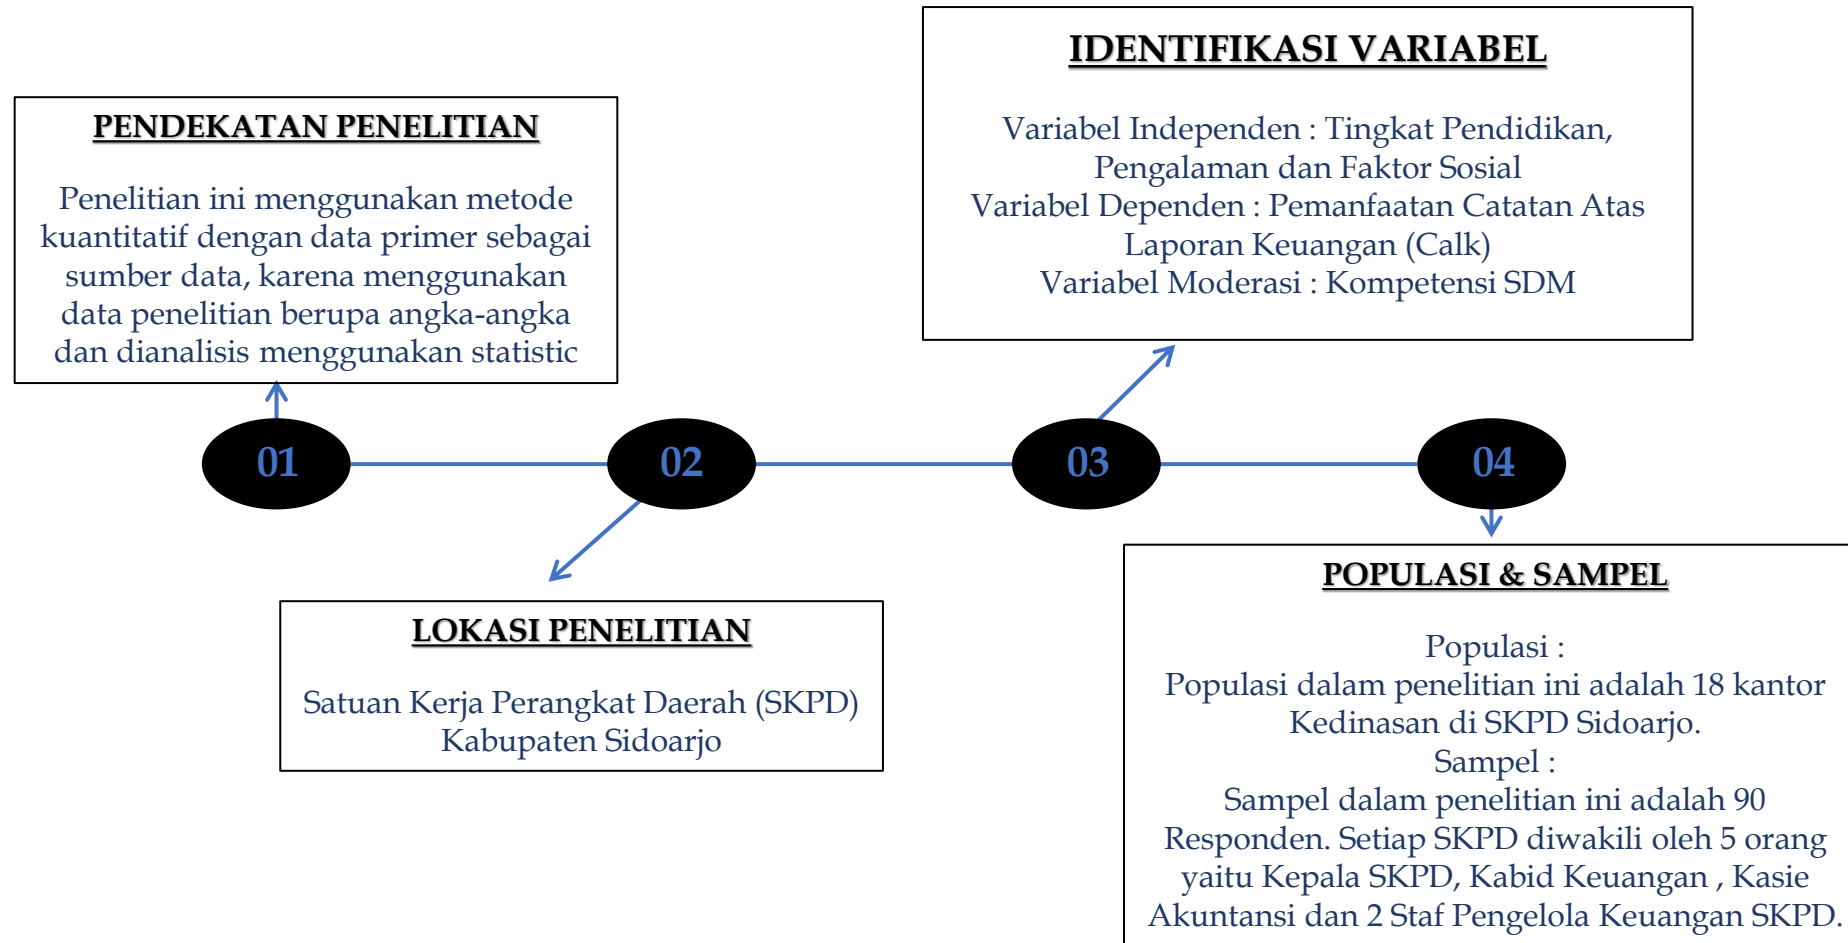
PENDEKATAN PENELITIAN

Penelitian ini menggunakan metode kuantitatif dengan data primer sebagai sumber data, karena menggunakan data penelitian berupa angka-angka dan dianalisis menggunakan statistic

IDENTIFIKASI VARIABEL

Variabel Independen : Tingkat Pendidikan, Pengalaman dan Faktor Sosial
Variabel Dependen : Pemanfaatan Catatan Atas Laporan Keuangan (Calk)
Variabel Moderasi : Kompetensi SDM

01

02

03

04

LOKASI PENELITIAN

Satuan Kerja Perangkat Daerah (SKPD) Kabupaten Sidoarjo

POPULASI & SAMPEL

Populasi :
Populasi dalam penelitian ini adalah 18 kantor Kedinasan di SKPD Sidoarjo.
Sampel :
Sampel dalam penelitian ini adalah 90 Responden. Setiap SKPD diwakili oleh 5 orang yaitu Kepala SKPD, Kabid Keuangan , Kasie Akuntansi dan 2 Staf Pengelola Keuangan SKPD.